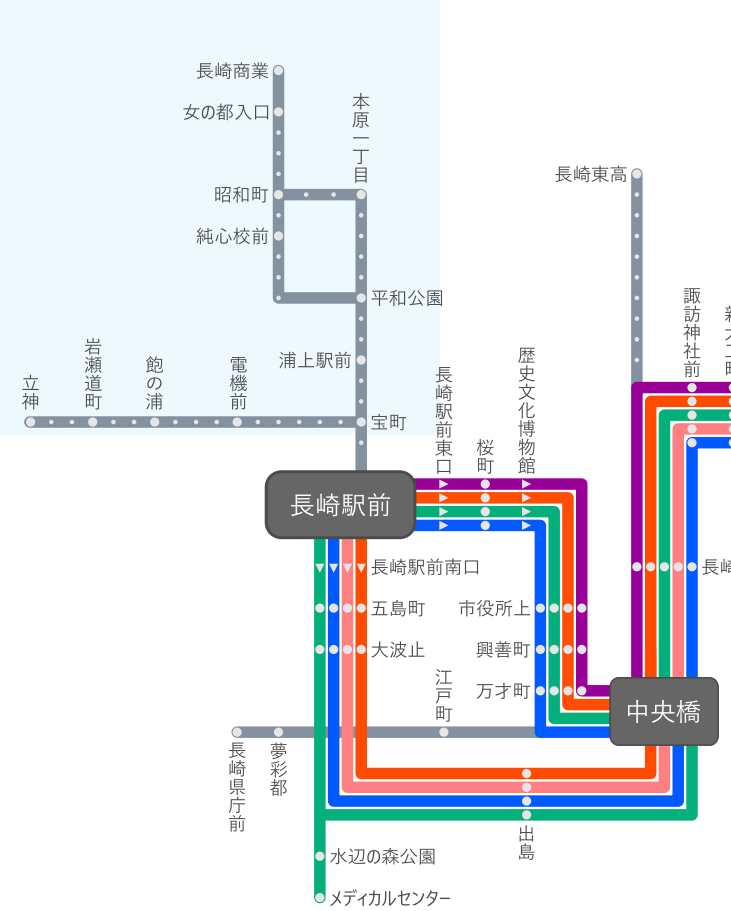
長崎商業
女の都入口
本原一丁目
昭和町
純心校前
平和公園
長崎東高
浦上駅前
岩瀬道町
飽の浦
電機前
立神
宝町
長崎駅前東口
桜町
歴史文化博物館
諏訪神社前
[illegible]
長崎駅前
長崎駅前南口
五島町
大波止
市役所上
興善町
万才町
江戸町
中央橋
長崎
長崎県庁前
夢彩都
出島
水辺の森公園
メディカルセンター